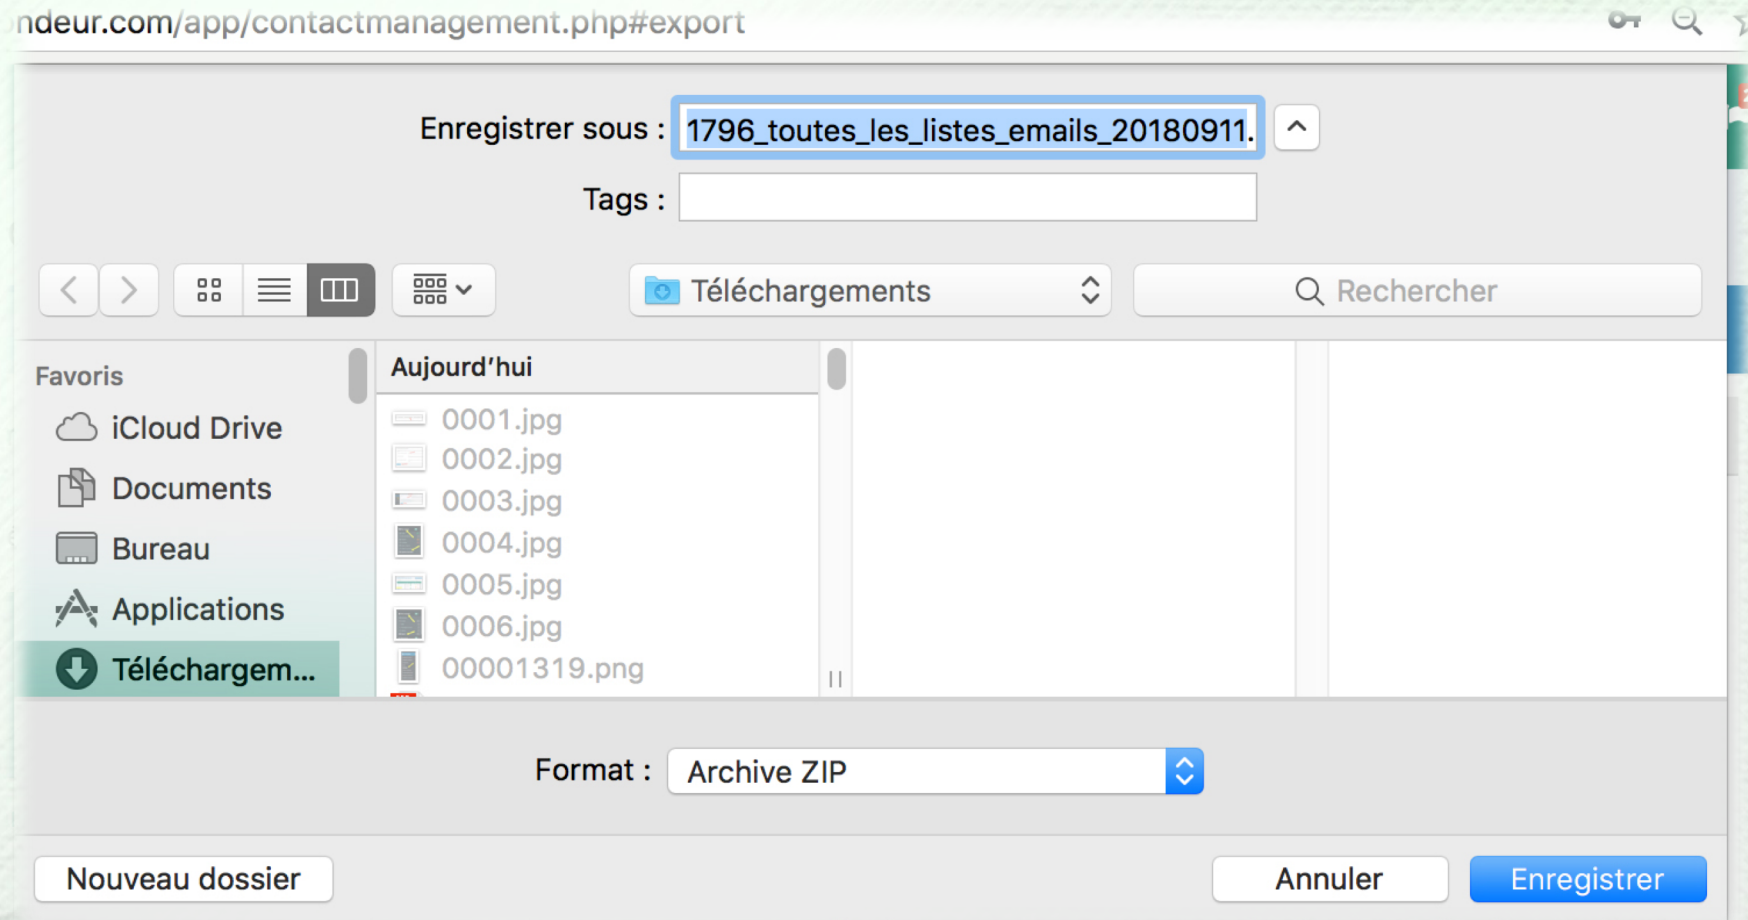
ndeur.com/app/contactmanagement.php#export

Enregistrer sous : 1796_toutes_les_listes_emails_20180911.

Tags :

Téléchargements

Rechercher

Favoris

iCloud Drive

Documents

Bureau

Applications

Téléchargem...

Aujourd'hui

0001.jpg

0002.jpg

0003.jpg

0004.jpg

0005.jpg

0006.jpg

00001319.png

Format : Archive ZIP

Nouveau dossier

Annuler

Enregistrer